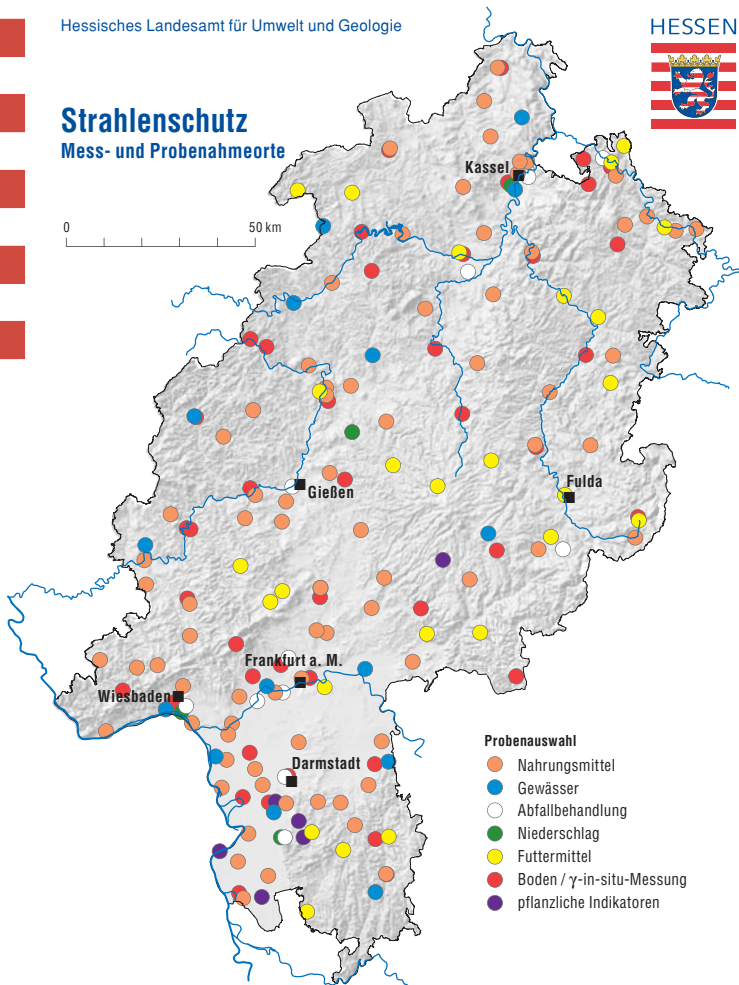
Hessisches Landesamt für Umwelt und Geologie

HESSEN

Strahlenschutz
Mess- und Probenahmeorte

0 50 km

Kassel

Fulda

Gießen

Frankfurt a. M.

Wiesbaden

Darmstadt

Probenauswahl
Nahrungsmittel
Gewässer
Abfallbehandlung
Niederschlag
Futtermittel
Boden / $\gamma$-in-situ-Messung
pflanzliche Indikatoren